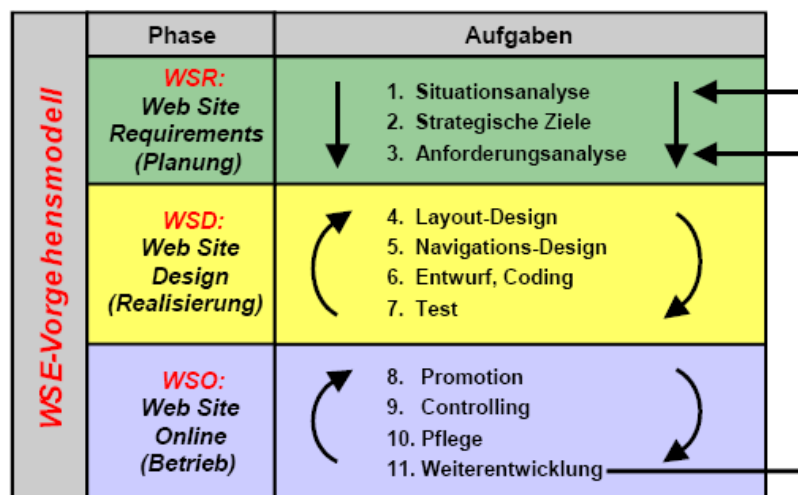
WSE-Vorgehensmodell

| Phase | Aufgaben |
|---|---|
| WSR: Web Site Requirements (Planung) | 1. Situationsanalyse<br>2. Strategische Ziele<br>3. Anforderungsanalyse |
| WSD: Web Site Design (Realisierung) | 4. Layout-Design<br>5. Navigations-Design<br>6. Entwurf, Coding<br>7. Test |
| WSO: Web Site Online (Betrieb) | 8. Promotion<br>9. Controlling<br>10. Pflege<br>11. Weiterentwicklung |